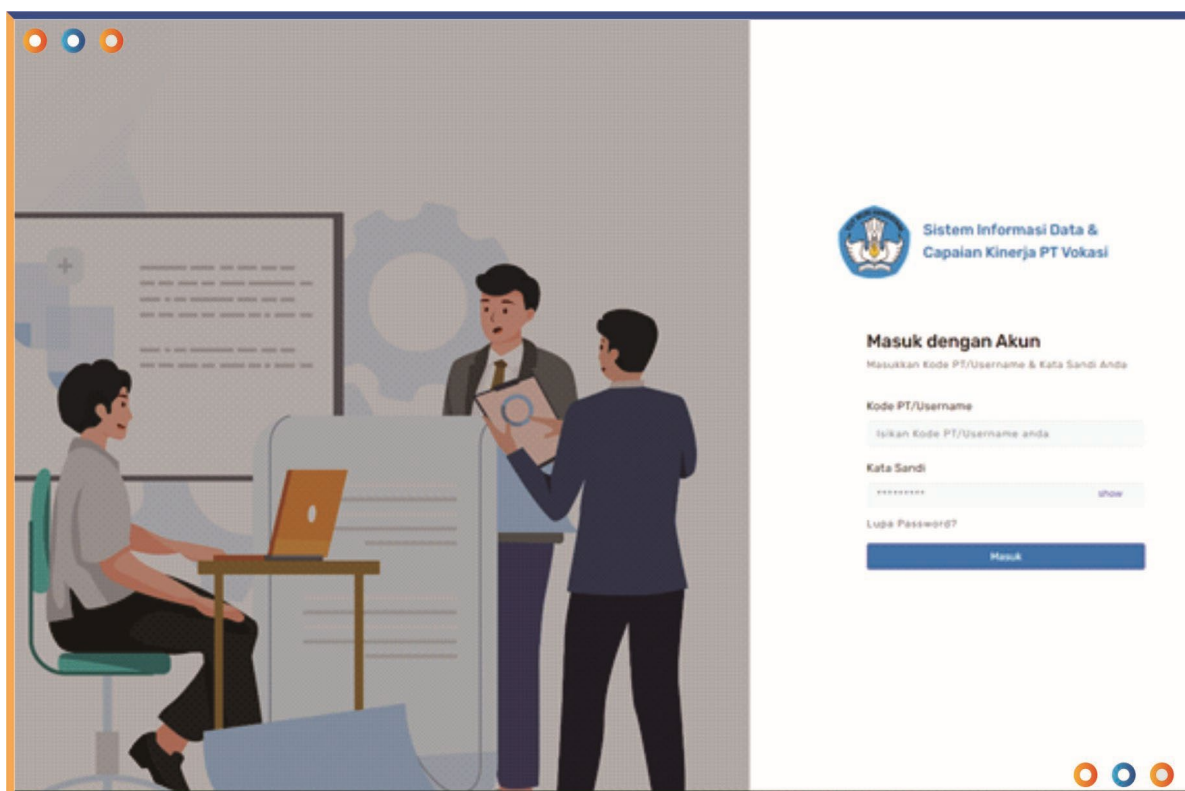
Sistem Informasi Data & Capaian Kinerja PT Vokasi

Masuk dengan Akun

Masukkan Kode PT/Username & Kata Sandi Anda

Kode PT/Username

Isikan Kode PT/Username anda

Kata Sandi

••••••••••

show

Lupa Password?

Masuk